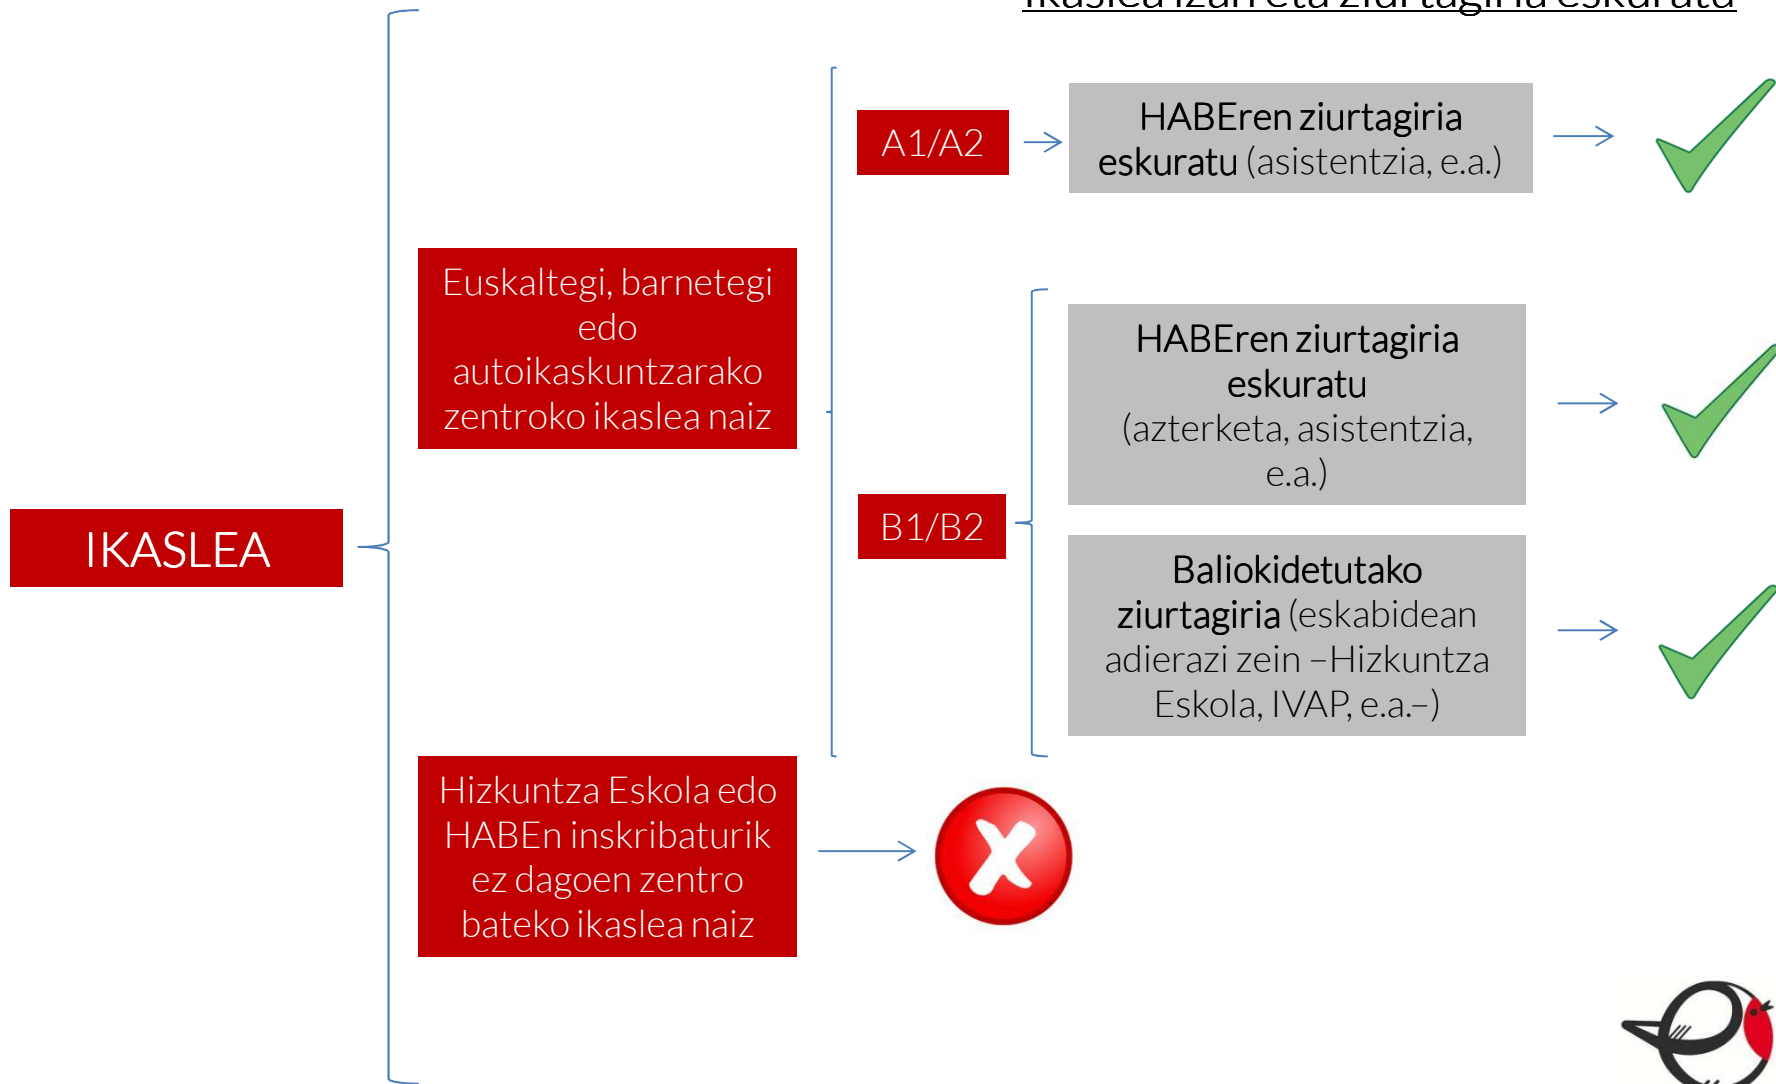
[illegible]

IKASLEA

Euskaltegi, barnetegi edo autoikaskuntzarako zentroko ikaslea naiz

A1/A2

HABEren ziurtagiria eskuratu (asistentzia, e.a.)

B1/B2

HABEren ziurtagiria eskuratu (azterketa, asistentzia, e.a.)

Baliokidetutako ziurtagiria (eskabidean adierazi zein –Hizkuntza Eskola, IVAP, e.a.–)

Hizkuntza Eskola edo HABEn inskribaturik ez dagoen zentro bateko ikaslea naiz